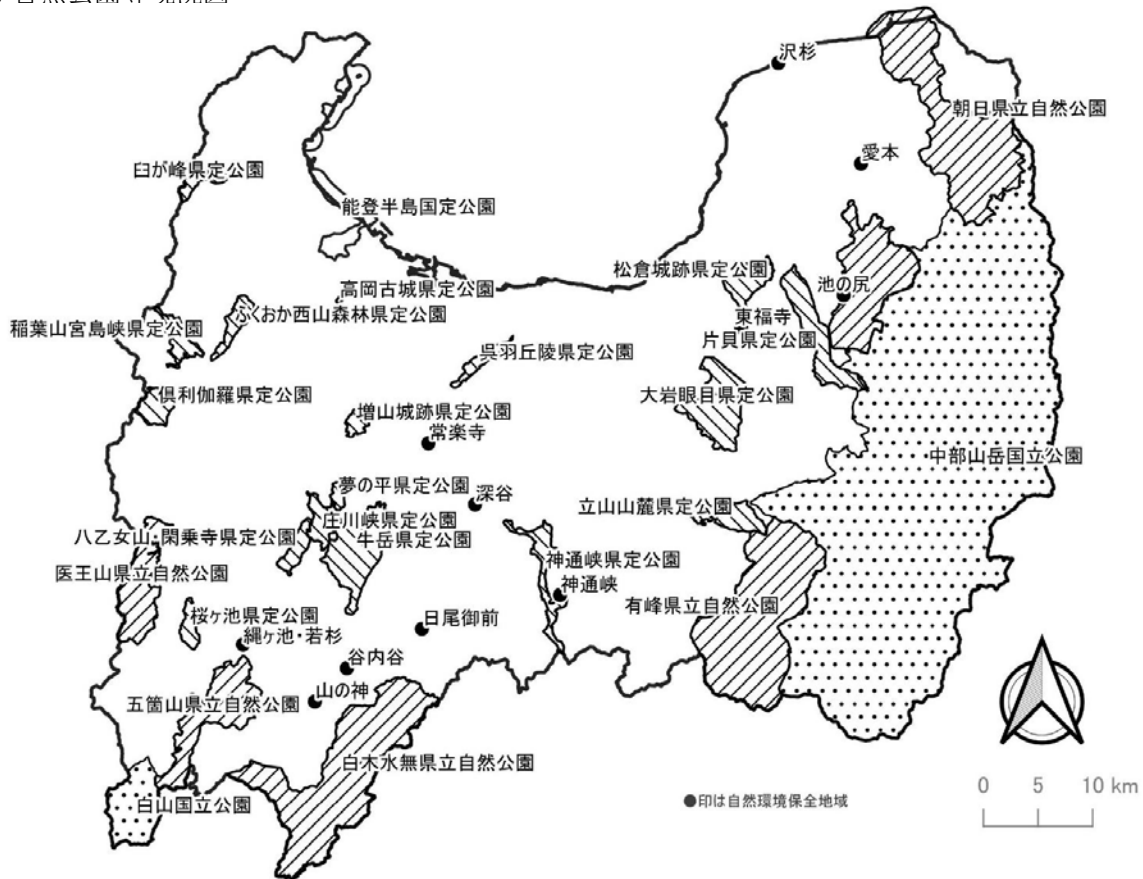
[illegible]自然公園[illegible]

沢杉
朝日県立自然公園
愛本
臼が峰県定公園
能登半島国定公園
松倉城跡県定公園
池の尻
高岡古城県定公園
ふくおか西山森林県定公園
稲葉山宮島峡県定公園
東福寺
片貝県定公園
呉羽丘陵県定公園
倶利伽羅県定公園
大岩眼目県定公園
増山城跡県定公園
常楽寺
中部山岳国立公園
夢の平県定公園
深谷
立山山麓県定公園
庄川峡県定公園
牛岳県定公園
八乙女山・閑乗寺県定公園
神通峡県定公園
医王山県立自然公園
神通峡
有峰県立自然公園
桜ヶ池県定公園
日尾御前
縄ヶ池・若杉
谷内谷
五箇山県立自然公園
山の神
白木水無県立自然公園
白山国立公園
●印は自然環境保全地域
0 5 10 km